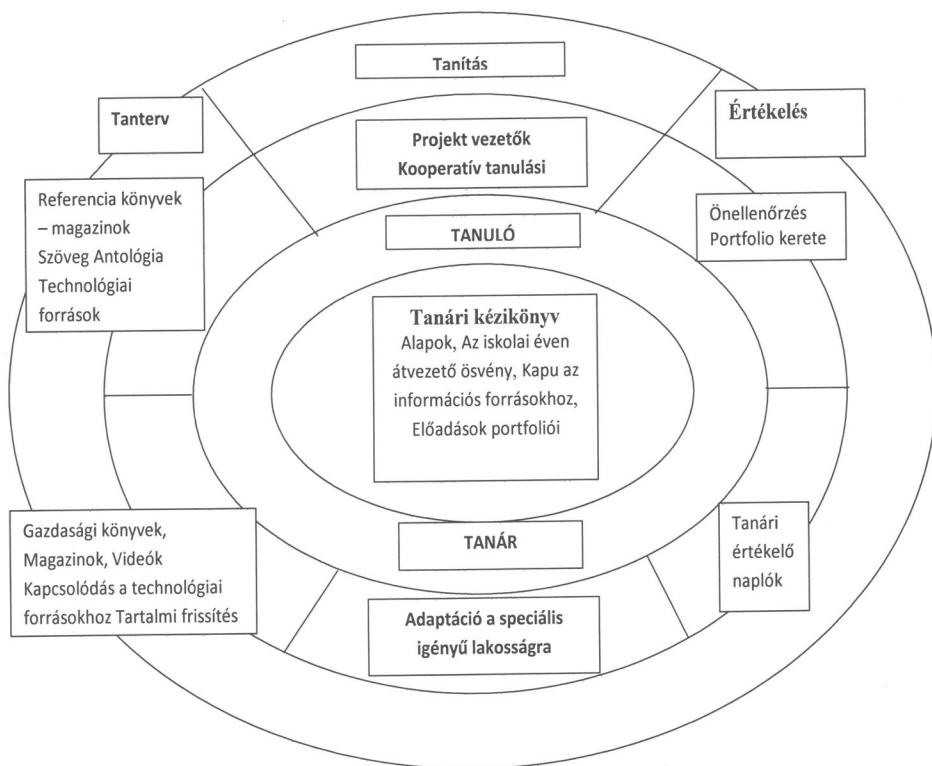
Tanítás

Tanterv

Értékelés

Projekt vezetők
Kooperatív tanulási

Referencia könyvek – magazinok
Szöveg Antológia
Technológiai források

Önellenőrzés
Portfolio kerete

TANULÓ

Tanári kézikönyv
Alapok, Az iskolai éven átvezető ösvény, Kapu az információs forrásokhoz, Előadások portfoliói

Gazdasági könyvek, Magazinok, Videók
Kapcsolódás a technológiai forrásokhoz Tartalmi frissítés

TANÁR

Tanári értékelő naplók

Adaptáció a speciális igényű lakosságra